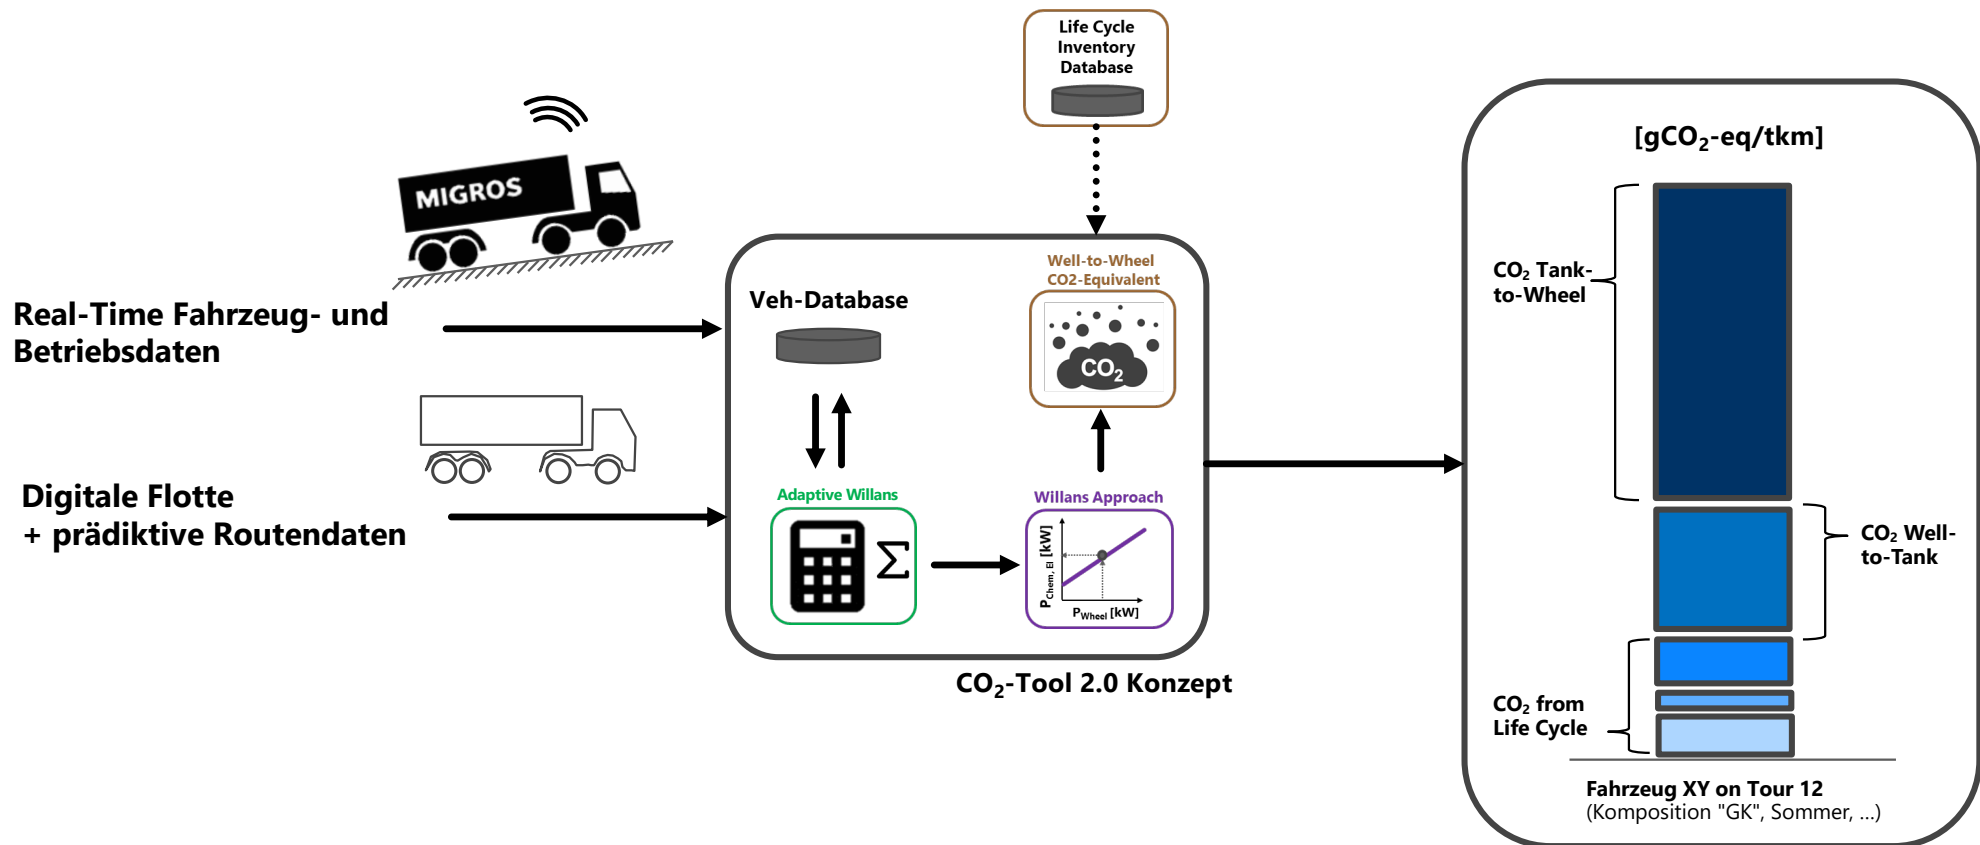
Life Cycle Inventory Database

MIGROS

Real-Time Fahrzeug- und Betriebsdaten

Digitale Flotte
+ prädiktive Routendaten

Veh-Database

Well-to-Wheel CO2-Equivalent

$CO_2$

Adaptive Willans

$\Sigma$

Willans Approach

$P_{Chem, El}$ [kW]

$P_{Wheel}$ [kW]

$CO_2$-Tool 2.0 Konzept

[$gCO_2$-eq/tkm]

$CO_2$ Tank-to-Wheel

$CO_2$ Well-to-Tank

$CO_2$ from Life Cycle

Fahrzeug XY on Tour 12
(Komposition "GK", Sommer, ...)